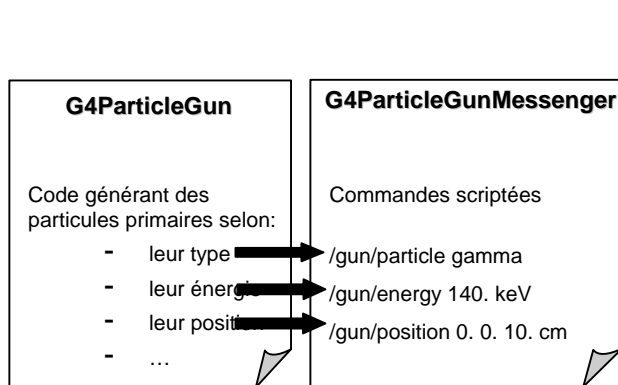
G4ParticleGun

Code générant des particules primaires selon:

- leur type
- leur énergie
- leur position
- …

G4ParticleGunMessenger

Commandes scriptées

/gun/particle gamma

/gun/energy 140. keV

/gun/position 0. 0. 10. cm